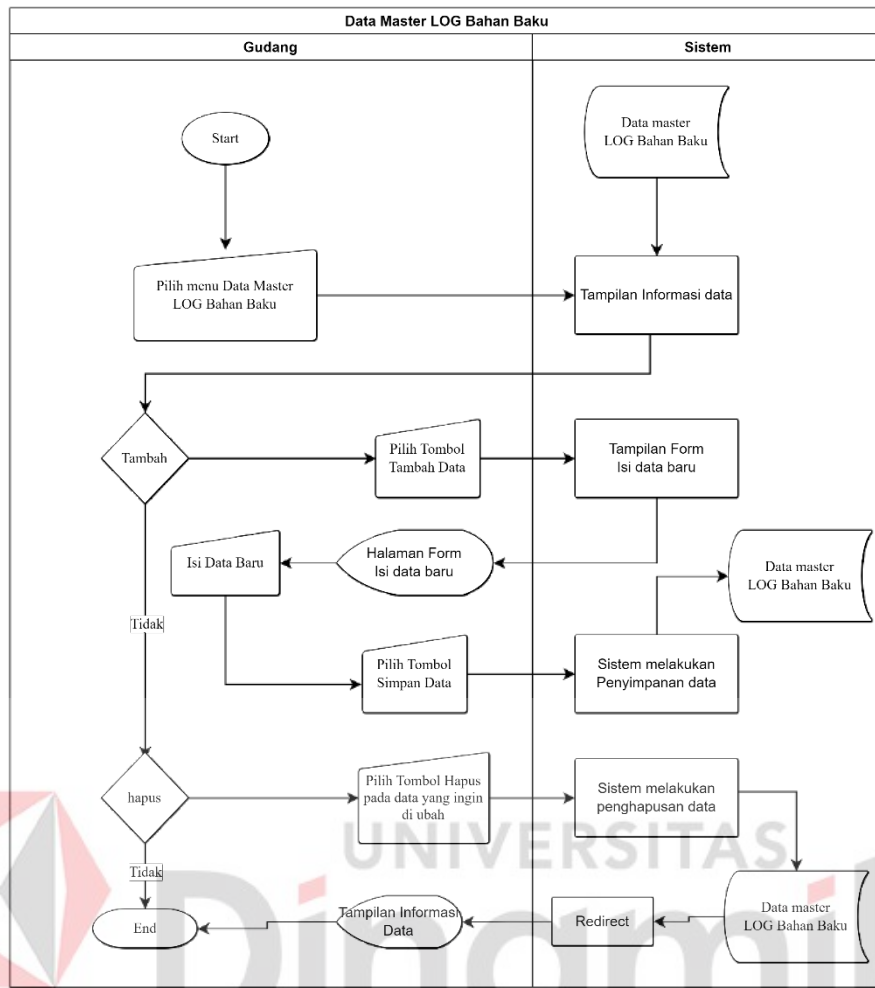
Data Master LOG Bahan Baku

Gudang

Sistem

Data master LOG Bahan Baku

Start

Pilih menu Data Master LOG Bahan Baku

Tampilan Informasi data

Tambah

Pilih Tombol Tambah Data

Tampilan Form Isi data baru

Isi Data Baru

Halaman Form Isi data baru

Data master LOG Bahan Baku

Tidak

Pilih Tombol Simpan Data

Sistem melakukan Penyimpanan data

hapus

Pilih Tombol Hapus pada data yang ingin di ubah

Sistem melakukan penghapusan data

Tidak

End

Tampilan Informasi Data

Redirect

Data master LOG Bahan Baku

UNIVERSITAS

Dinamika